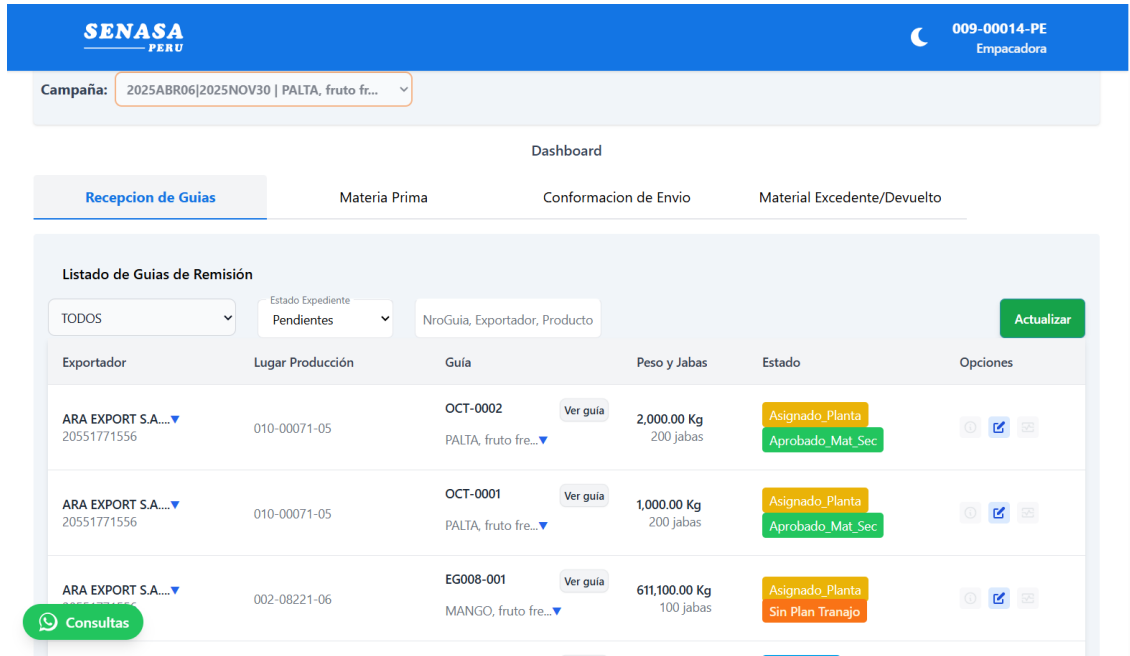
SENASA PERU

009-00014-PE
Empacadora

Campaña: 2025ABR06|2025NOV30 | PALTA, fruto fr...

Dashboard

Recepcion de Guias | Materia Prima | Conformacion de Envio | Material Excedente/Devuelto

Listado de Guias de Remisión

TODOS

Estado Expediente
Pendientes

NroGuia, Exportador, Producto

Actualizar

| Exportador | Lugar Producción | Guía | Peso y Jabas | Estado | Opciones |
|---|---|---|---|---|---|
| ARA EXPORT S.A....▼ 20551771556 | 010-00071-05 | OCT-0002 Ver guía PALTA, fruto fre...▼ | 2,000.00 Kg 200 jabas | Asignado_Planta Aprobado_Mat_Sec | |
| ARA EXPORT S.A....▼ 20551771556 | 010-00071-05 | OCT-0001 Ver guía PALTA, fruto fre...▼ | 1,000.00 Kg 200 jabas | Asignado_Planta Aprobado_Mat_Sec | |
| ARA EXPORT S.A....▼ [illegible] | 002-08221-06 | EG008-001 Ver guía MANGO, fruto fre...▼ | 611,100.00 Kg 100 jabas | Asignado_Planta Sin Plan Tranajo | |

Consultas